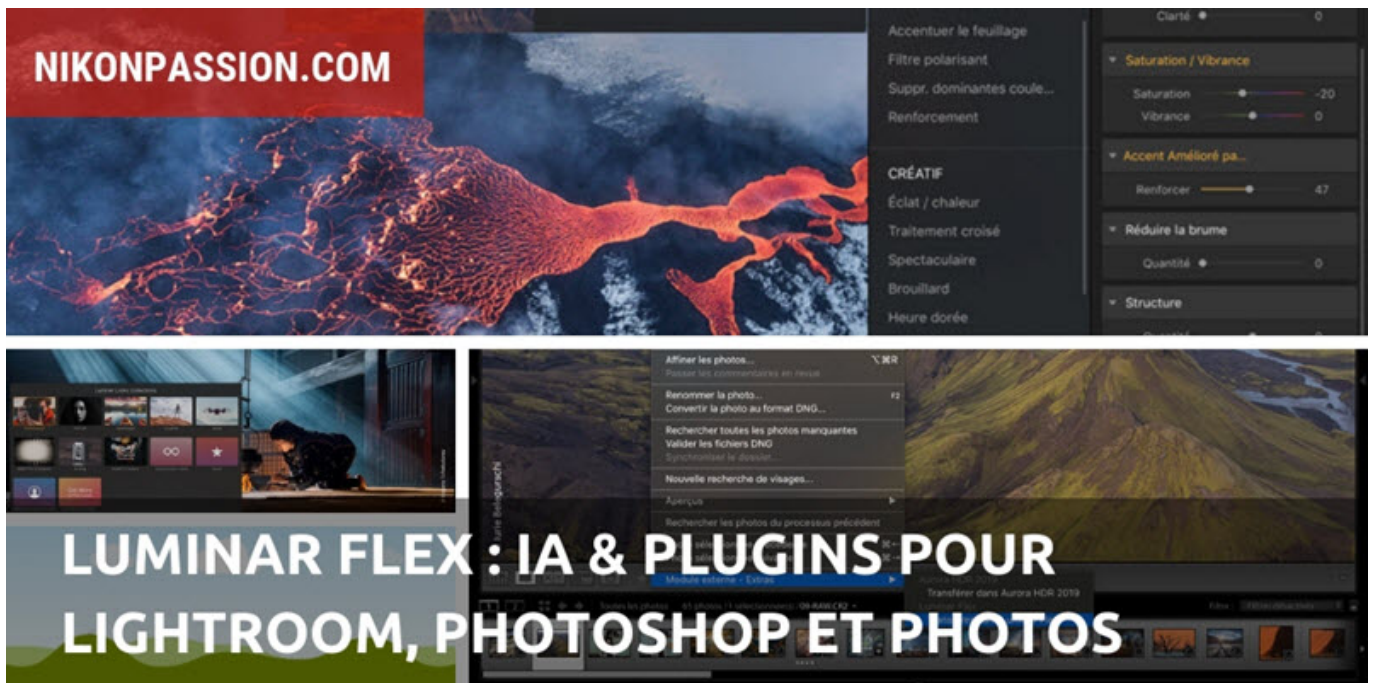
NIKONPASSION.COM

Accentuer le feuillage
Filtre polarisant
Suppr. dominantes coule...
Renforcement

CRÉATIF
Éclat / chaleur
Traitement croisé
Spectaculaire
Brouillard
Heure dorée

Clarté 0
Saturation / Vibrance
Saturation -20
Vibrance 0
Accent Amélioré pa...
Renforcer 47
Réduire la brume
Quantité 0
Structure

Affiner les photos... ⌥⌘R
Passer les commentaires en revue
Renommer la photo... F2
Convertir la photo au format DNG...
Rechercher toutes les photos manquantes
Valider les fichiers DNG
Synchroniser le dossier...
Nouvelle recherche de visages...
Aperçus
Rechercher les photos du processus précédent
Module externe - Extras
Transférer dans Aurora HDR 2019

LUMINAR FLEX : IA & PLUGINS POUR LIGHTROOM, PHOTOSHOP ET PHOTOS